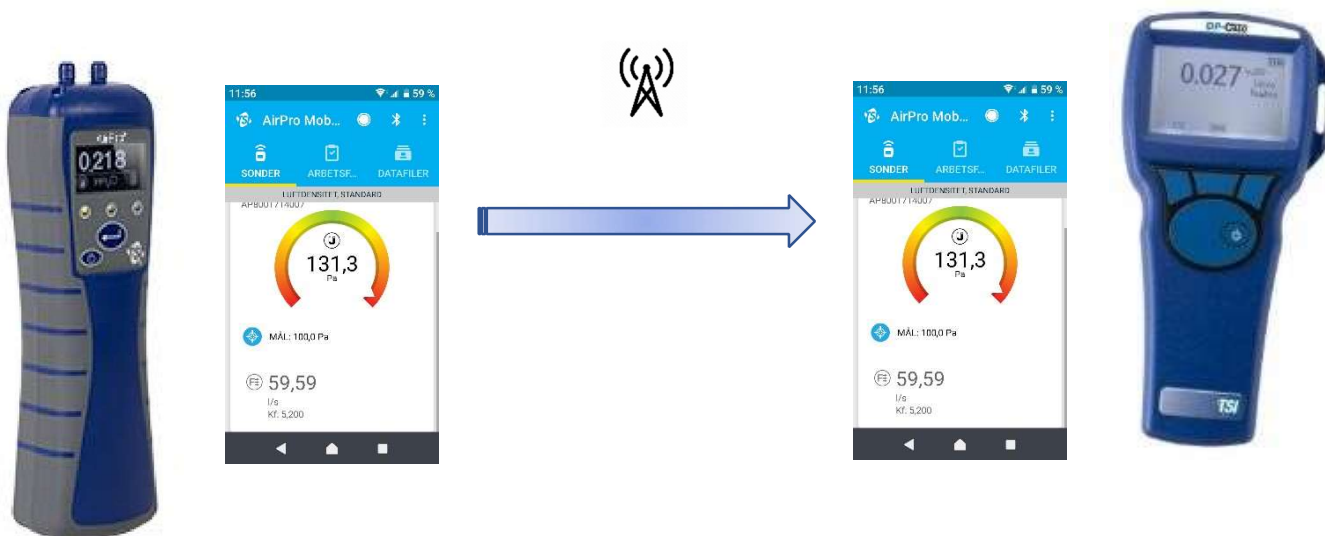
AirFlow

0218

11:56

59 %

AirPro Mob...

SONDER

ARBETSF...

DATAFILER

LUFTDENSITET, STANDARD

AP8001714007

131,3

Pa

MÅL: 100,0 Pa

59,59

l/s

Kf: 5,200

11:56

59 %

AirPro Mob...

SONDER

ARBETSF...

DATAFILER

LUFTDENSITET, STANDARD

AP8001714007

131,3

Pa

MÅL: 100,0 Pa

59,59

l/s

Kf: 5,200

DP-Calc

0.027

TSI